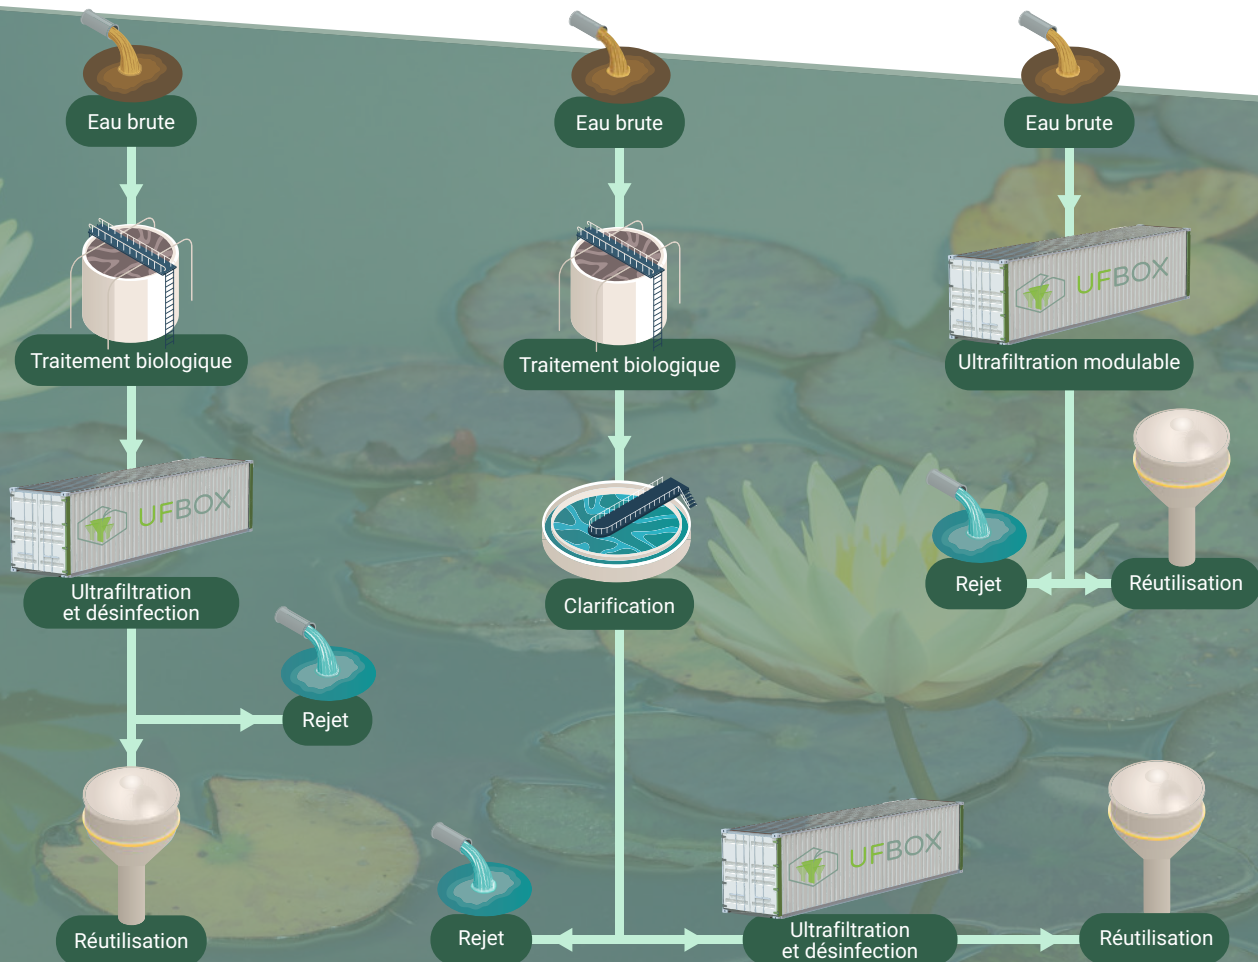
Eau brute

Traitement biologique

UFBOX

Ultrafiltration et désinfection

Rejet

Réutilisation

Eau brute

Traitement biologique

Clarification

Rejet

UFBOX

Ultrafiltration et désinfection

Réutilisation

Eau brute

UFBOX

Ultrafiltration modulable

Rejet

Réutilisation